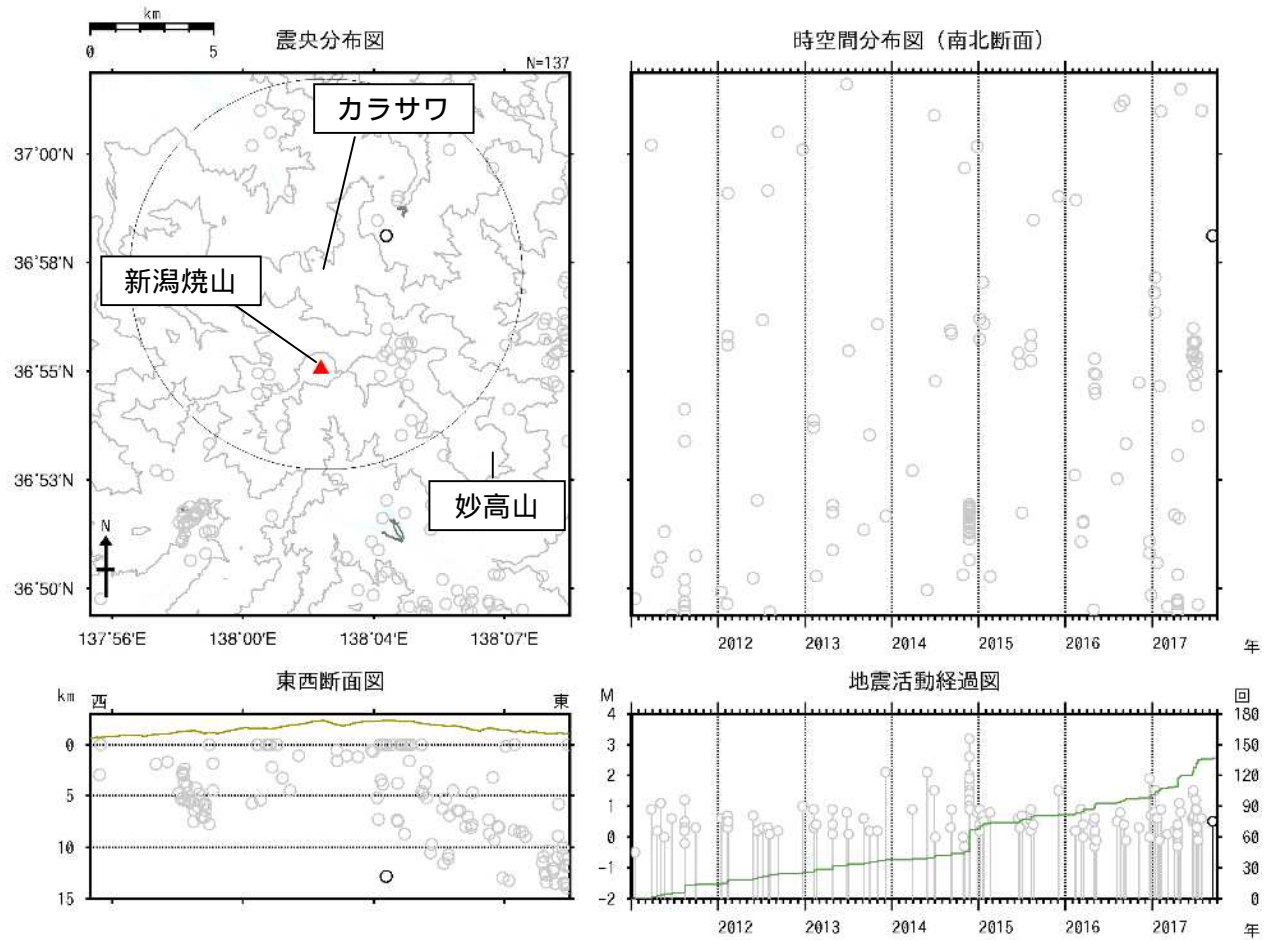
km
0 5
震央分布図
N=137
カラサワ
新潟焼山
妙高山
37°00'N
36°58'N
36°55'N
36°53'N
36°50'N
N
137°56'E 138°00'E 138°04'E 138°07'E

時空間分布図（南北断面）
2012 2013 2014 2015 2016 2017 年

東西断面図
km 西 東
0
5
10
15

地震活動経過図
M 回
4 180
3 150
2 120
1 90
0 60
-1 30
-2 0
2012 2013 2014 2015 2016 2017 年